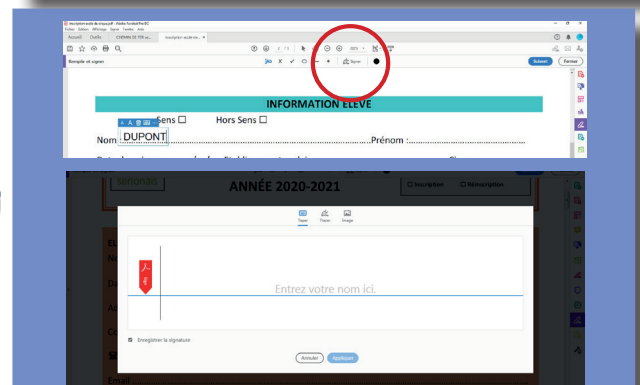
inscription-ecole-de-cirque.pdf - Adobe Acrobat Pro DC
Fichier Edition Affichage Signer Fenêtre Aide
Accueil Outils CHEMIN DE FER se... inscription-ecole-de... ×
1 / 3 100%
Remplir et signer
Signer
Suivant Fermer

INFORMATION ELEVE
Sens ☐ Hors Sens ☐
Nom DUPONT Prénom :

ANNÉE 2020-2021
☐ Inscription ☐ Réinscription

Taper Tracer Image

Entrez votre nom ici.

Enregistrer la signature

Annuler Appliquer

Email